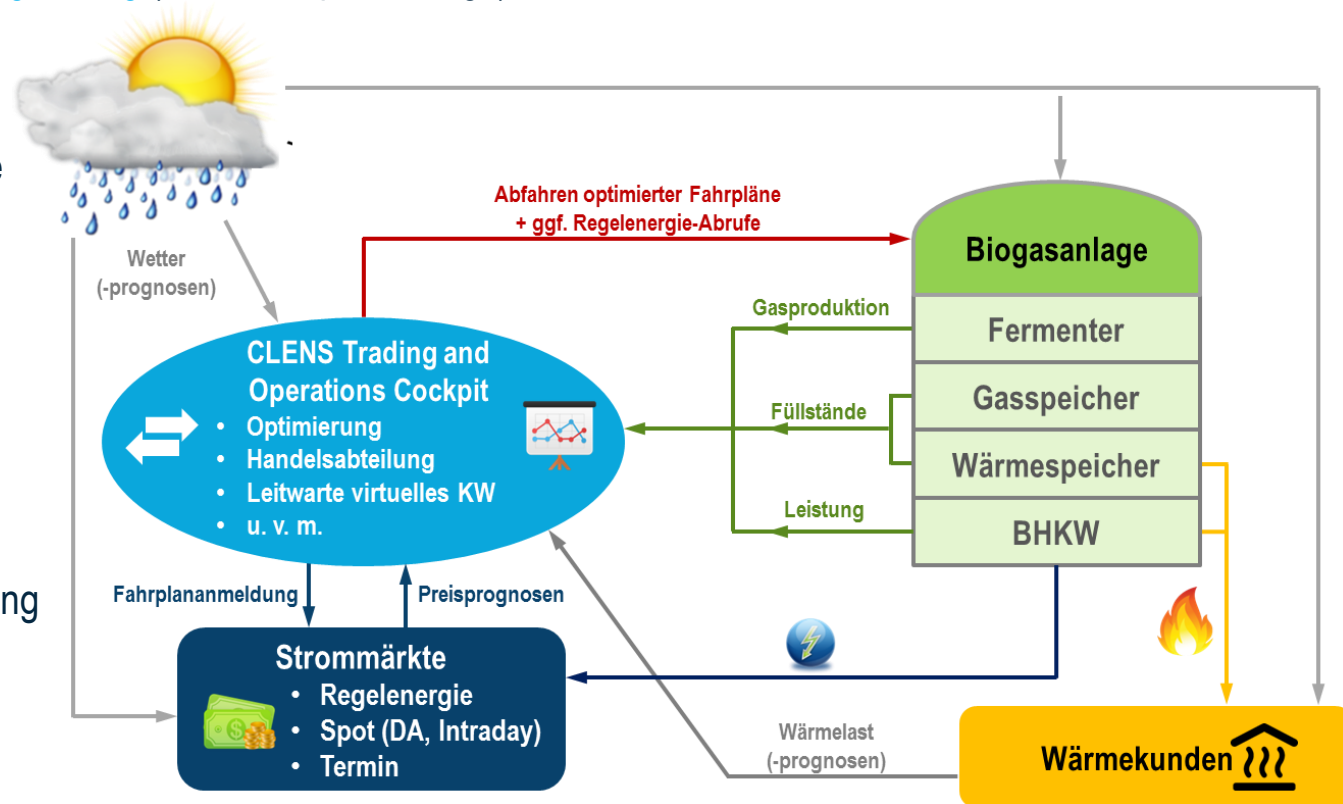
e

ng

Wetter
(-prognosen)

Abfahren optimierter Fahrpläne
+ ggf. Regelenergie-Abrufe

Biogasanlage

Gasproduktion

Fermenter

Füllstände

Gasspeicher

Wärmespeicher

Leistung

BHKW

CLENS Trading and Operations Cockpit
• Optimierung
• Handelsabteilung
• Leitwarte virtuelles KW
• u. v. m.

Fahrplananmeldung

Preisprognosen

Strommärkte
• Regelenergie
• Spot (DA, Intraday)
• Termin

Wärmelast
(-prognosen)

Wärmekunden